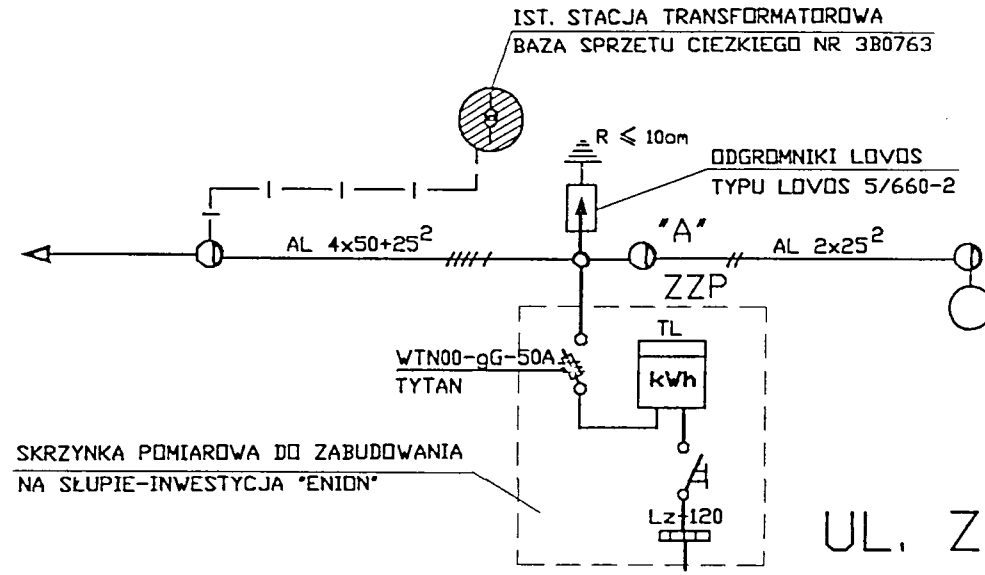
IST. STACJA TRANSFORMATOROWA
BAZA SPRZETU CIEZKIEGO NR 3B0763

$R \leqslant 10\text{om}$

ODGROMNIKI LOVOS
TYPU LOVOS 5/660-2

AL $4x50+25^2$

"A"

AL $2x25^2$

ZZP

TL

kWh

WTN00-gG-50A
TYTAN

SKRZYNKA POMIAROWA DO ZABUDOWANIA
NA SŁUPIE-INWESTYCJA "ENION"

Lz-120

UL. Z